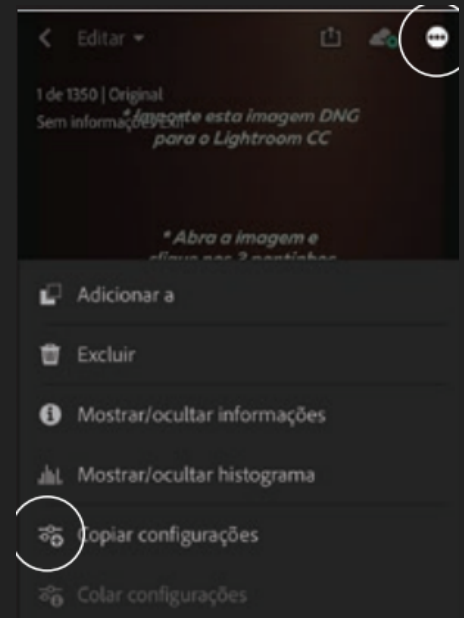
Editar

1 de 1350 | Original
Sem informações

* Importe esta imagem DNG para o Lightroom CC

* Abra a imagem e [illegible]

Adicionar a

Excluir

Mostrar/ocultar informações

Mostrar/ocultar histograma

Copiar configurações

Colar configurações